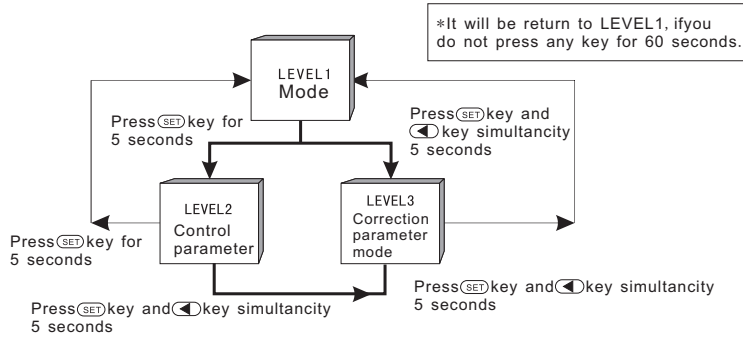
∗It will be return to LEVEL1, ifyou do not press any key for 60 seconds.

LEVEL1
Mode

Press SET key for 5 seconds

Press SET key and ◀ key simultancity 5 seconds

LEVEL2
Control parameter

LEVEL3
Correction parameter mode

Press SET key for 5 seconds

Press SET key and ◀ key simultancity 5 seconds

Press SET key and ◀ key simultancity 5 seconds